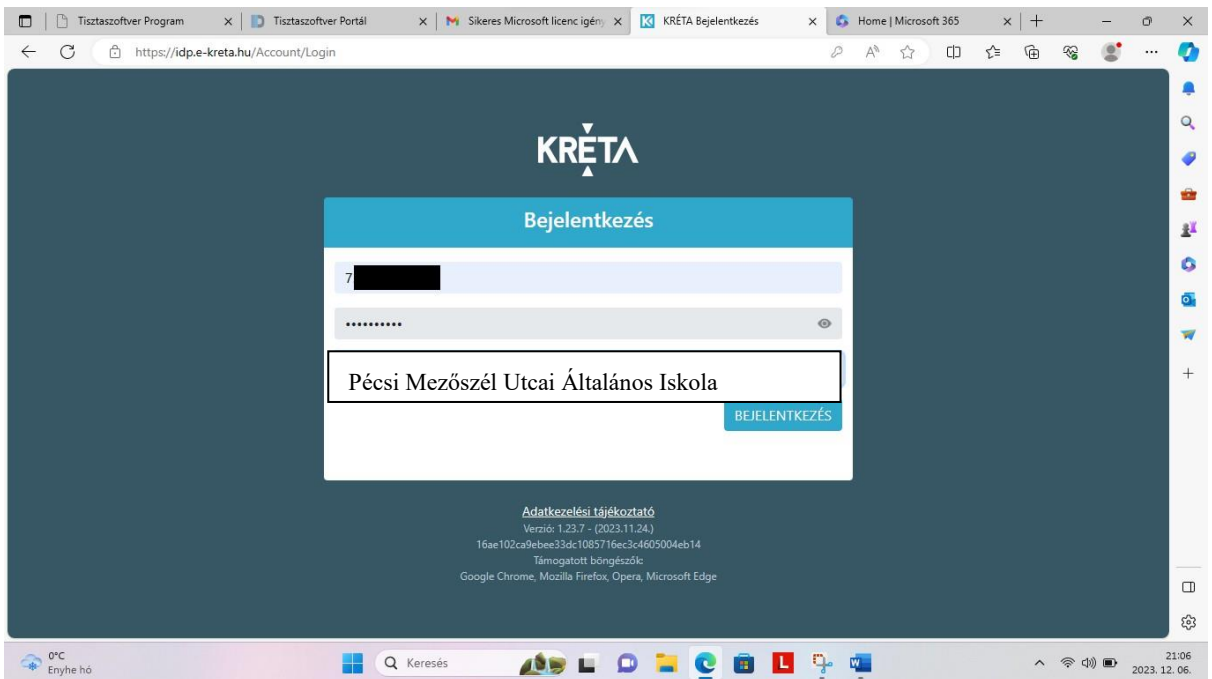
Tisztaszoftver Program
Tisztaszoftver Portál
Sikeres Microsoft licenc igény
KRÉTA Bejelentkezés
Home | Microsoft 365

https://idp.e-kreta.hu/Account/Login

KRÉTA

Bejelentkezés

7

••••••••••

Pécsi Mezőszél Utcai Általános Iskola

BEJELENTKEZÉS

Adatkezelési tájékoztató
Verzió: 1.23.7 - (2023.11.24.)
16ae102ca9ebee33dc1085716ec3c4605004eb14
Támogatott böngészők:
Google Chrome, Mozilla Firefox, Opera, Microsoft Edge

0°C
Enyhe hó

Keresés

21:06
2023. 12. 06.